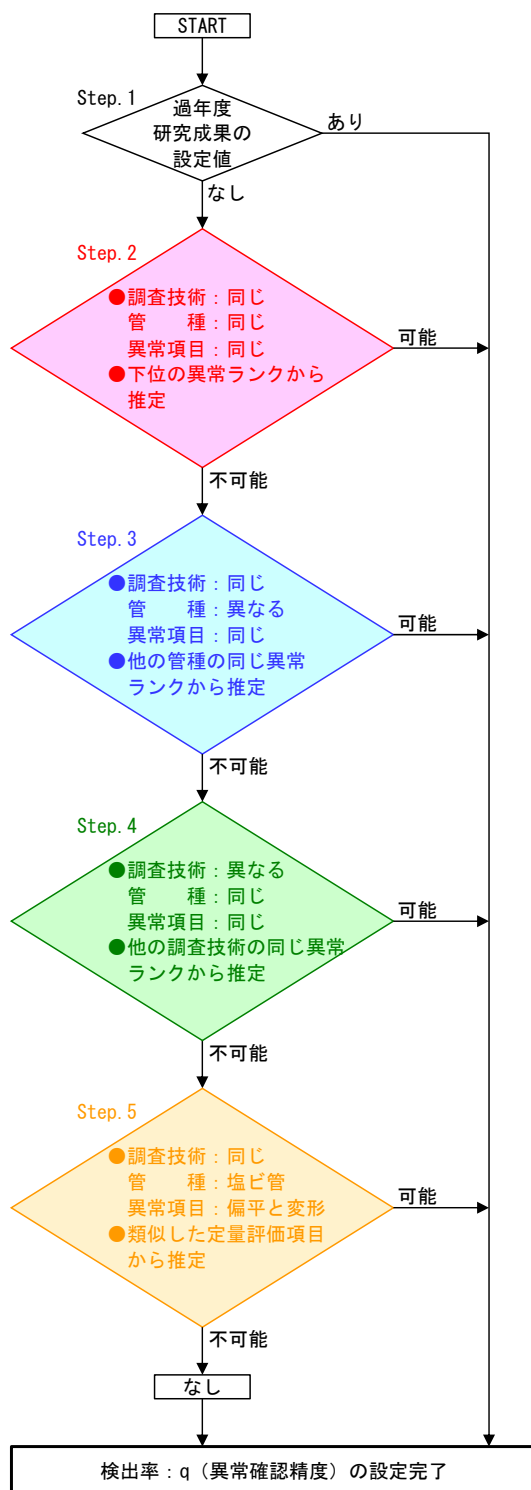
START

Step.1

過年度研究成果の設定値

あり

なし

Step.2

●調査技術：同じ
管　　種：同じ
異常項目：同じ
●下位の異常ランクから推定

可能

不可能

Step.3

●調査技術：同じ
管　　種：異なる
異常項目：同じ
●他の管種の同じ異常ランクから推定

可能

不可能

Step.4

●調査技術：異なる
管　　種：同じ
異常項目：同じ
●他の調査技術の同じ異常ランクから推定

可能

不可能

Step.5

●調査技術：同じ
管　　種：塩ビ管
異常項目：偏平と変形
●類似した定量評価項目から推定

可能

不可能

なし

検出率：q（異常確認精度）の設定完了